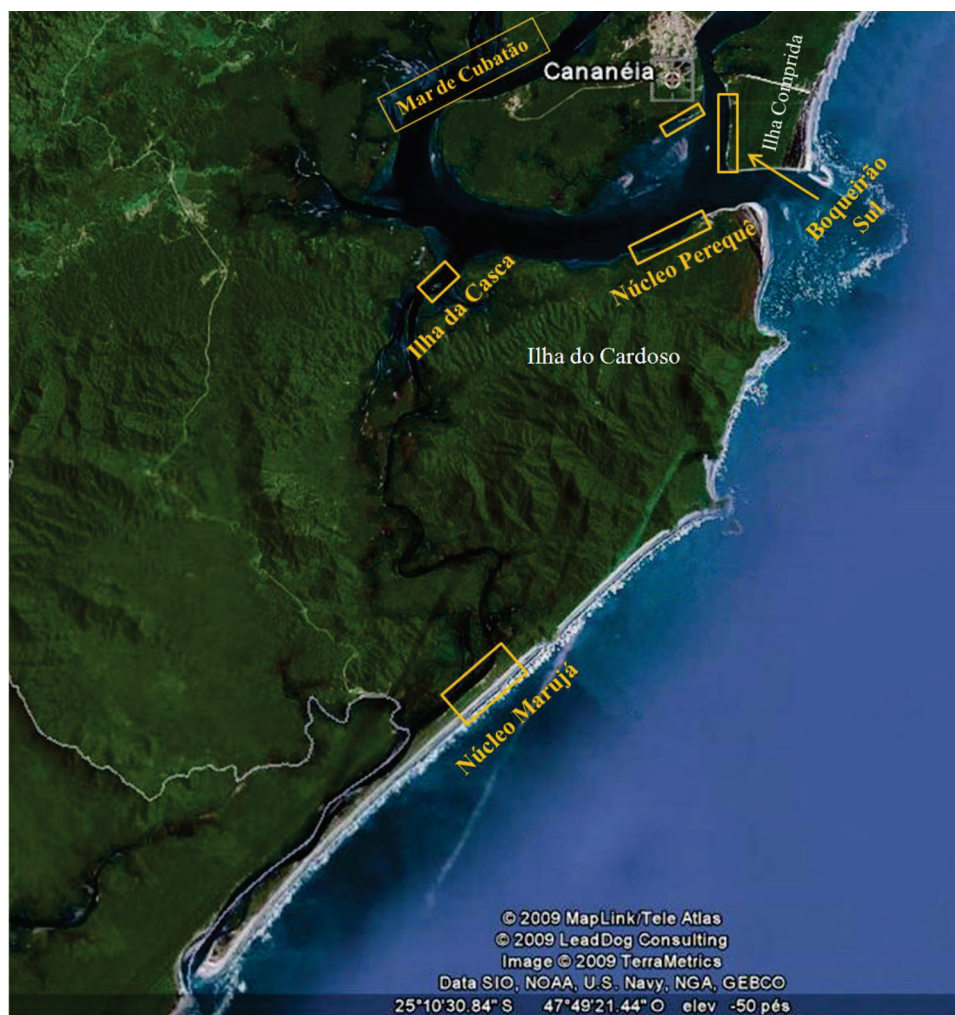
Mar de Cubatão

Cananéia

Ilha Comprida

Boqueirão Sul

Núcleo Perequê

Ilha da Casca

Ilha do Cardoso

Núcleo Marujá

© 2009 MapLink/Tele Atlas
© 2009 LeadDog Consulting
Image © 2009 TerraMetrics
Data SIO, NOAA, U.S. Navy, NGA, GEBCO
25°10'30.84" S 47°49'21.44" O elev -50 pés